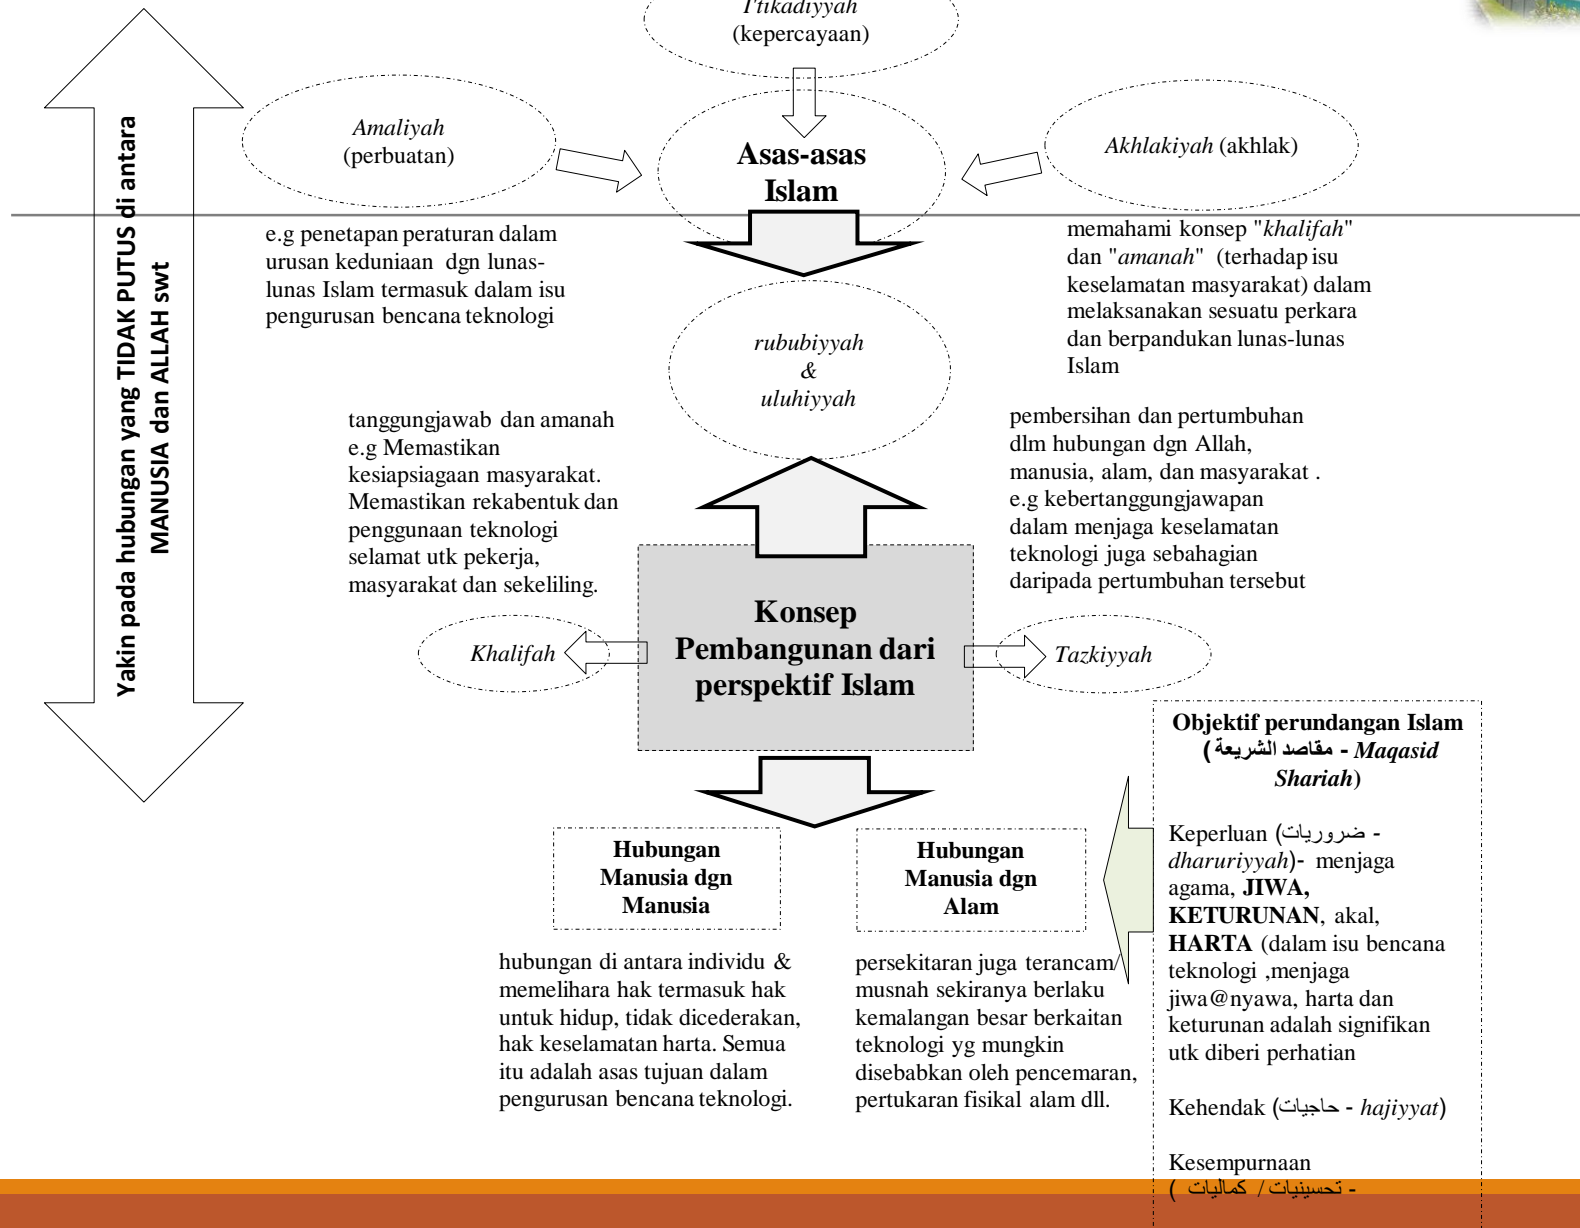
Yakin pada hubungan yang TIDAK PUTUS di antara MANUSIA dan ALLAH swt

I'tikadiyyah
(kepercayaan)

Amaliyah
(perbuatan)

Asas-asas Islam

Akhlakiyah (akhlak)

e.g penetapan peraturan dalam urusan keduniaan dgn lunas-lunas Islam termasuk dalam isu pengurusan bencana teknologi

memahami konsep "khalifah" dan "amanah" (terhadap isu keselamatan masyarakat) dalam melaksanakan sesuatu perkara dan berpandukan lunas-lunas Islam

rububiyyah
&
uluhiyyah

tanggungjawab dan amanah e.g Memastikan kesiapsiagaan masyarakat. Memastikan rekabentuk dan penggunaan teknologi selamat utk pekerja, masyarakat dan sekeliling.

pembersihan dan pertumbuhan dlm hubungan dgn Allah, manusia, alam, dan masyarakat . e.g kebertanggungjawapan dalam menjaga keselamatan teknologi juga sebahagian daripada pertumbuhan tersebut

Khalifah

Konsep Pembangunan dari perspektif Islam

Tazkiyyah

Objektif perundangan Islam ( مقاصد الشريعة - Maqasid Shariah)

Keperluan (ضروريات - dharuriyyah)- menjaga agama, JIWA, KETURUNAN, akal, HARTA (dalam isu bencana teknologi ,menjaga jiwa@nyawa, harta dan keturunan adalah signifikan utk diberi perhatian

Kehendak (حاجيات - hajiyyat)

Kesempurnaan
( تحسينيات / كماليات -

Hubungan Manusia dgn Manusia

Hubungan Manusia dgn Alam

hubungan di antara individu & memelihara hak termasuk hak untuk hidup, tidak dicederakan, hak keselamatan harta. Semua itu adalah asas tujuan dalam pengurusan bencana teknologi.

persekitaran juga terancam musnah sekiranya berlaku kemalangan besar berkaitan teknologi yg mungkin disebabkan oleh pencemaran, pertukaran fisikal alam dll.